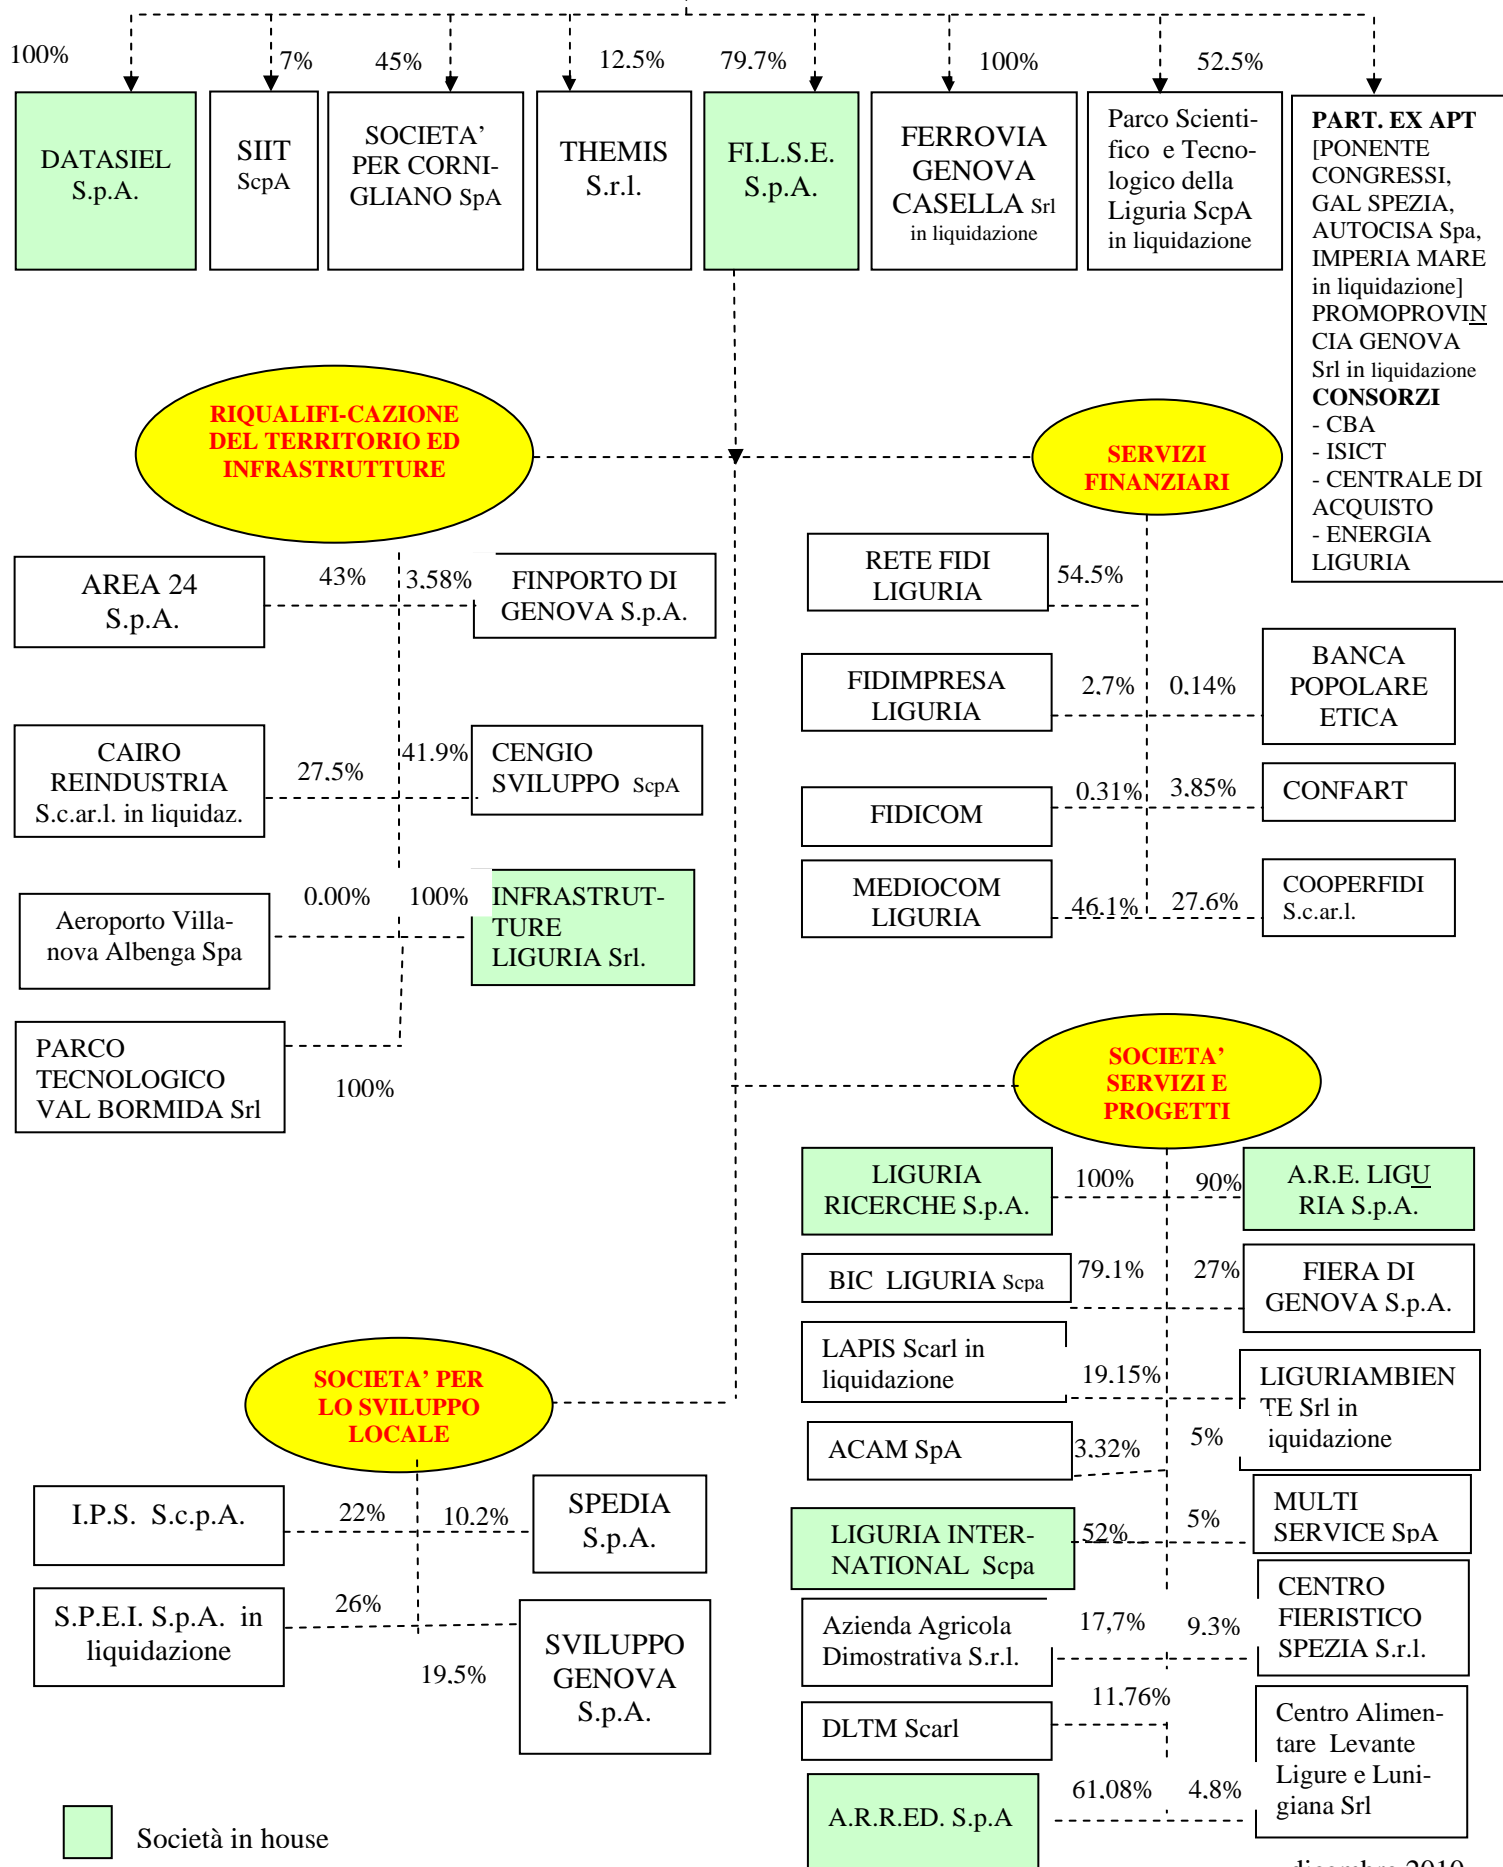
100%

7%

45%

12.5%

79.7%

100%

52.5%

DATASIEL S.p.A.

SIIT ScpA

SOCIETA' PER CORNIGLIANO SpA

THEMIS S.r.l.

FI.L.S.E. S.p.A.

FERROVIA GENOVA CASELLA Srl in liquidazione

Parco Scientifico e Tecnologico della Liguria ScpA in liquidazione

PART. EX APT
[PONENTE CONGRESSI, GAL SPEZIA, AUTOCISA Spa, IMPERIA MARE in liquidazione]
PROMOPROVINCIA GENOVA Srl in liquidazione
CONSORZI
- CBA
- ISICT
- CENTRALE DI ACQUISTO
- ENERGIA LIGURIA

RIQUALIFI-CAZIONE DEL TERRITORIO ED INFRASTRUTTURE

SERVIZI FINANZIARI

AREA 24 S.p.A.

43%

3.58%

FINPORTO DI GENOVA S.p.A.

RETE FIDI LIGURIA

54.5%

FIDIMPRESA LIGURIA

2.7%

0.14%

BANCA POPOLARE ETICA

CAIRO REINDUSTRIA S.c.ar.l. in liquidaz.

27.5%

41.9%

CENGIO SVILUPPO ScpA

0.31%

3.85%

FIDICOM

CONFART

MEDIOCOM LIGURIA

46.1%

27.6%

COOPERFIDI S.c.ar.l.

Aeroporto Villanova Albenga Spa

0.00%

100%

INFRASTRUTTURE LIGURIA Srl.

PARCO TECNOLOGICO VAL BORMIDA Srl

100%

SOCIETA' SERVIZI E PROGETTI

LIGURIA RICERCHE S.p.A.

100%

90%

A.R.E. LIGURIA S.p.A.

BIC LIGURIA Scpa

79.1%

27%

FIERA DI GENOVA S.p.A.

LAPIS Scarl in liquidazione

19.15%

LIGURIAMBIENTE Srl in iquidazione

SOCIETA' PER LO SVILUPPO LOCALE

ACAM SpA

3.32%

5%

I.P.S. S.c.p.A.

22%

10.2%

SPEDIA S.p.A.

LIGURIA INTERNATIONAL Scpa

52%

5%

MULTI SERVICE SpA

S.P.E.I. S.p.A. in liquidazione

26%

SVILUPPO GENOVA S.p.A.

19.5%

Azienda Agricola Dimostrativa S.r.l.

17,7%

9.3%

CENTRO FIERISTICO SPEZIA S.r.l.

DLTM Scarl

11.76%

Centro Alimentare Levante Ligure e Lunigiana Srl

A.R.R.ED. S.p.A

61.08%

4.8%

Società in house

dicembre 2010